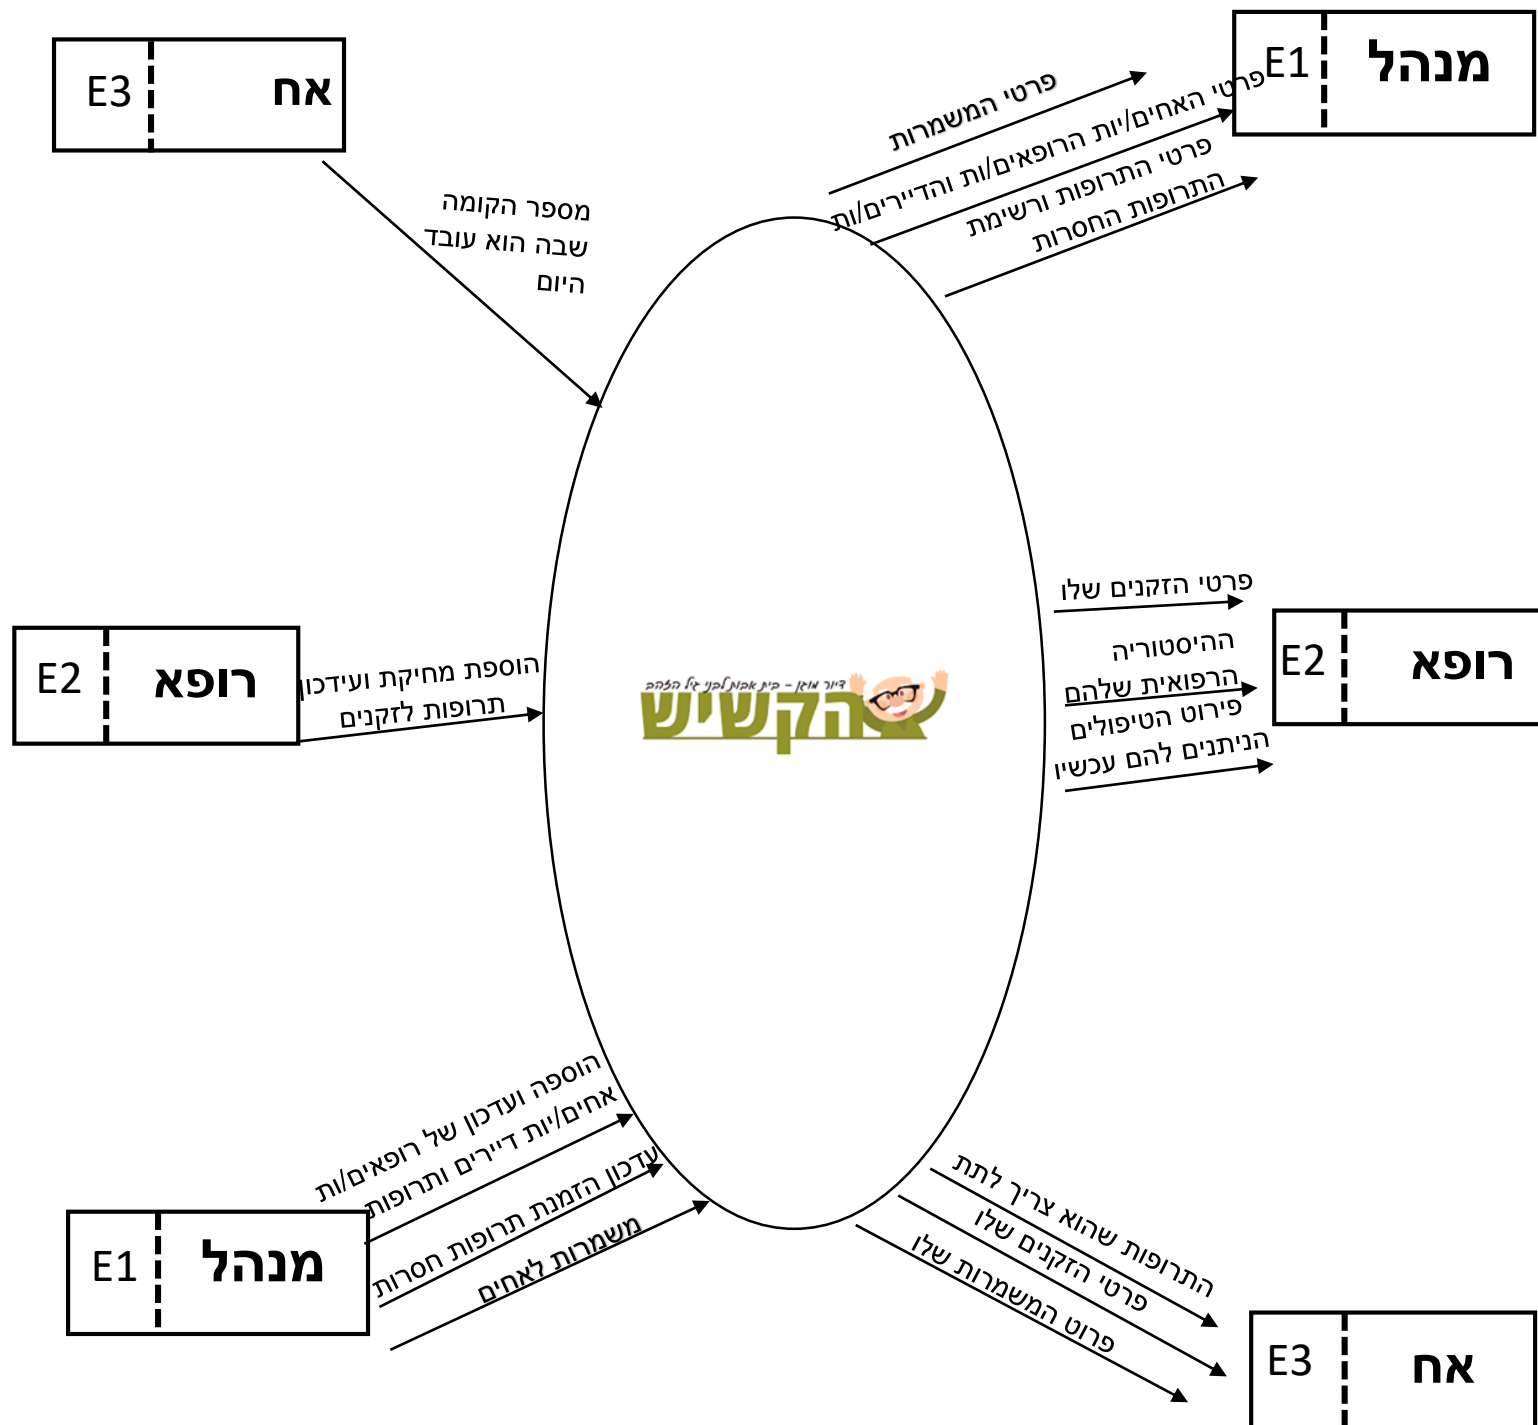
E3 אח

מספר הקומה שבה הוא עובד היום

E1 מנהל

פרטי המשמרות

פרטי האחים/יות הרופאים/ות והדיירים/ות

פרטי התרופות ורשימת התרופות החסרות

E2 רופא

הוספת מחיקת ועידכון תרופות לזקנים

דיור מוגן - בית אחת לבני גיל הזהב
הקשיש

פרטי הזקנים שלו

ההיסטוריה הרפואית שלהם

פירוט הטיפולים הניתנים להם עכשיו

E2 רופא

E1 מנהל

הוספה ועדכון של רופאים/ות אחים/יות דיירים ותרופות

עדכון הזמנת תרופות חסרות

משמרות לאחים

התרופות שהוא צריך לתת

פרטי הזקנים שלו

פרוט המשמרות שלו

E3 אח